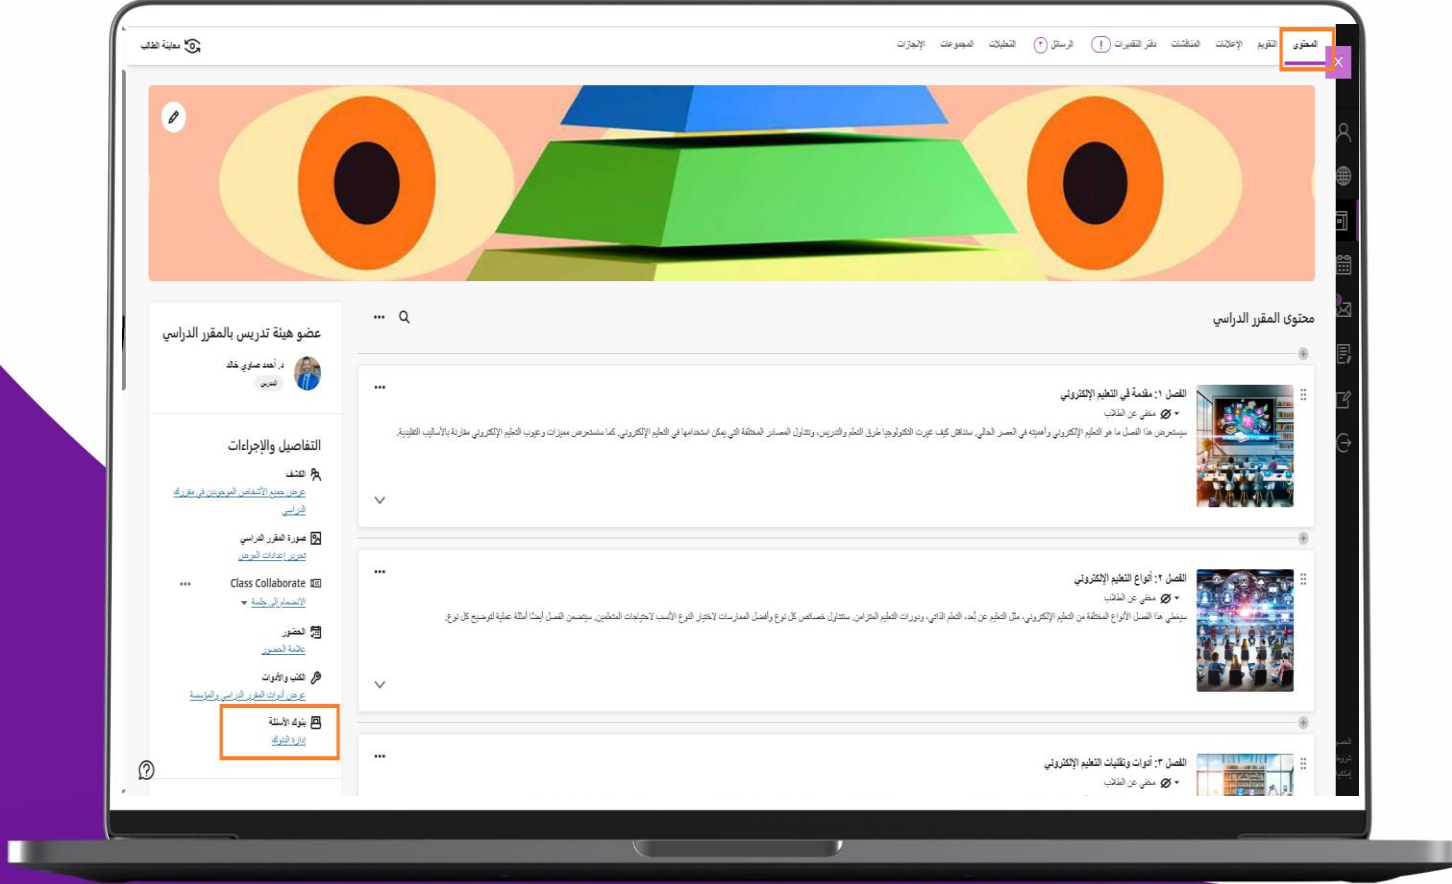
المحتوى التقويم الإعلانات المناقشات دفتر التقديرات الرسائل التحليلات المجموعات الإنجازات

معاينة الطالب

محتوى المقرر الدراسي

الفصل ١: مقدمة في التعليم الإلكتروني
مخفي عن الطلاب
سيستعرض هذا الفصل ما هو التعليم الإلكتروني وأهميته في العصر الحالي. سنناقش كيف غيرت التكنولوجيا طرق التعلم والتدريس، ونتناول المصادر المختلفة التي يمكن استخدامها في التعليم الإلكتروني. كما سنستعرض مميزات وعيوب التعليم الإلكتروني مقارنة بالأساليب التقليدية.

الفصل ٢: أنواع التعليم الإلكتروني
مخفي عن الطلاب
يغطي هذا الفصل الأنواع المختلفة من التعليم الإلكتروني، مثل التعليم عن بُعد، التعلم الذاتي، ودورات التعليم المتزامن. سنتناول خصائص كل نوع وأفضل الممارسات لاختيار النوع الأنسب لاحتياجات المتعلمين. سيتضمن الفصل أيضًا أمثلة عملية لتوضيح كل نوع.

الفصل ٣: أدوات وتقنيات التعليم الإلكتروني
مخفي عن الطلاب

عضو هيئة تدريس بالمقرر الدراسي
د. أحمد صاوي خالد
المدرس

التفاصيل والإجراءات
الكشف
عرض جميع الأشخاص الموجودين في مقررك الدراسي
صورة المقرر الدراسي
تحرير إعدادات العرض
Class Collaborate
الانضمام إلى جلسة
الحضور
علامة الحضور
الكتب والأدوات
عرض أدوات المقرر الدراسي والمؤسسة
بنوك الأسئلة
إدارة البنوك